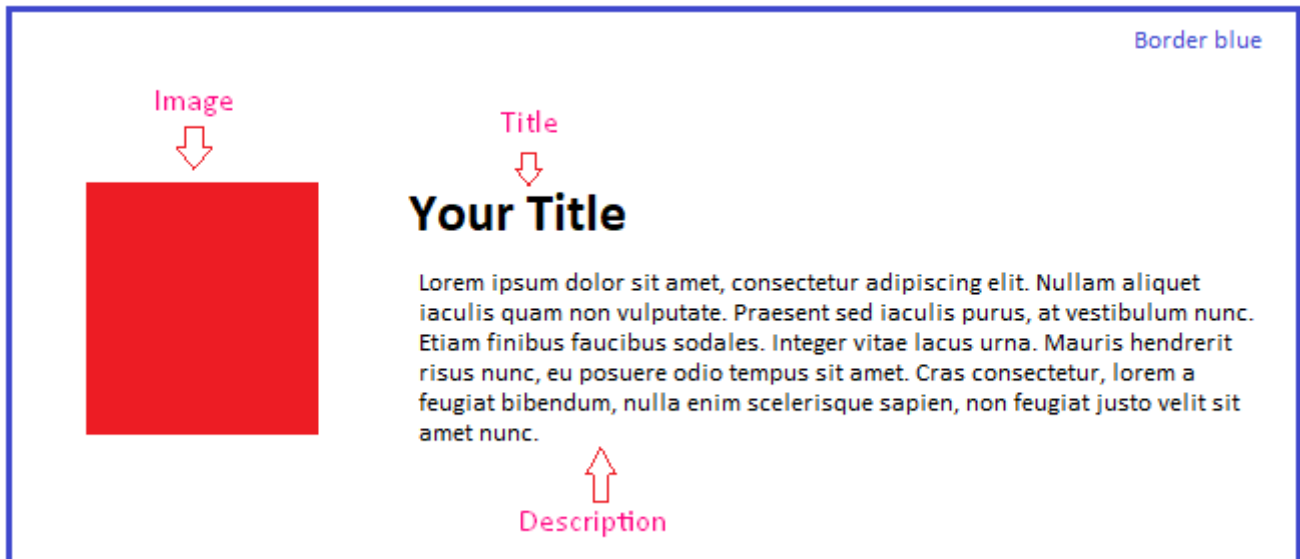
Border blue

Image

Title

Your Title

Lorem ipsum dolor sit amet, consectetur adipiscing elit. Nullam aliquet iaculis quam non vulputate. Praesent sed iaculis purus, at vestibulum nunc. Etiam finibus faucibus sodales. Integer vitae lacus urna. Mauris hendrerit risus nunc, eu posuere odio tempus sit amet. Cras consectetur, lorem a feugiat bibendum, nulla enim scelerisque sapien, non feugiat justo velit sit amet nunc.

Description